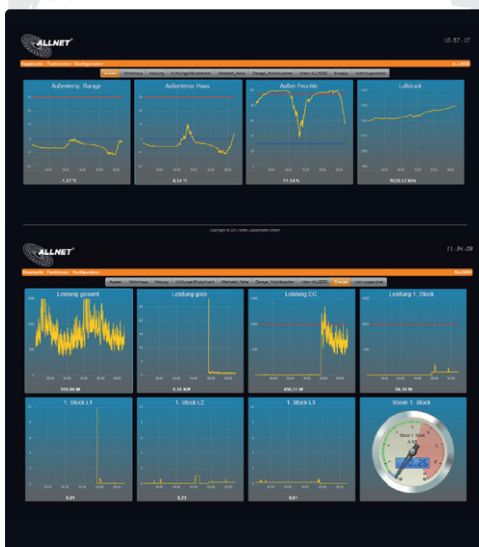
ALLNET

10:57:17

Baugebiete Funktionen Konfiguration

ALLNET

Außen Wohnhaus Heizung Kühlungen/Brutschrank Weinkeller_Keller Garage_Achtmaschinen Intern ALL3000 Energie Justin zugeordnet

Außentemp. Garage

Außentemp. Haus

Außen Feuchte

Luftdruck

-1,33 °C

0,74 °C

51,56 %

1020,12 hPa

Copyright (c) 2013 ALLNET Deutschland GmbH

ALLNET

11:34:28

Baugebiete Funktionen Konfiguration

ALLNET

Außen Wohnhaus Heizung Kühlungen/Brutschrank Weinkeller_Keller Garage_Achtmaschinen Intern ALL3000 Energie Justin zugeordnet

Leistung gesamt

Leistung grün

Leistung CG

Leistung 1. Stock

932,96 W

0,14 KW

456,77 W

56,35 W

1. Stock L1

1. Stock L2

1. Stock L3

Strom 1. Stock

0,31

0,13

0,01